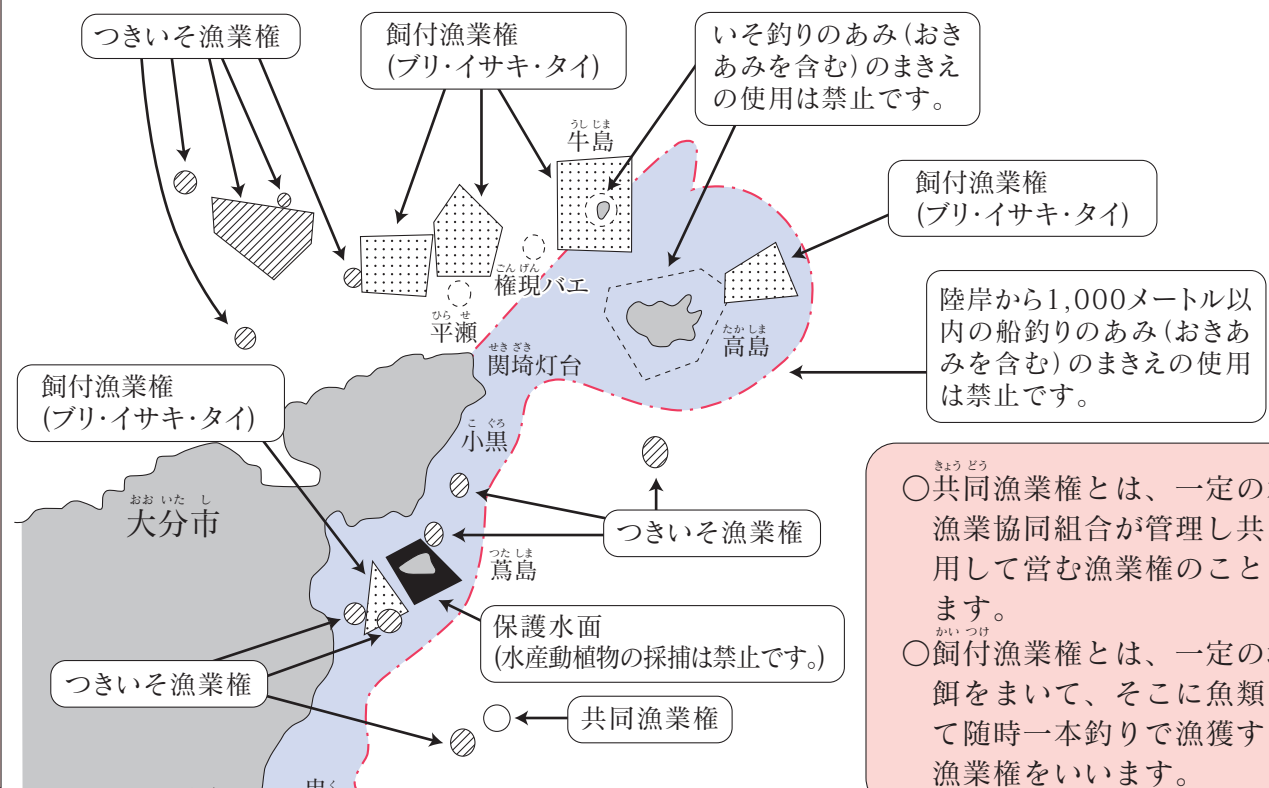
つきいそ漁業権

飼付漁業権
(ブリ・イサキ・タイ)

いそ釣りのあみ(おきあみを含む)のまきえの使用は禁止です。

うしじま
牛島

飼付漁業権
(ブリ・イサキ・タイ)

こんげん
権現バエ

ひらせ
平瀬

陸岸から1,000メートル以内の船釣りのあみ(おきあみを含む)のまきえの使用は禁止です。

せきざき
関埼灯台

たかしま
高島

飼付漁業権
(ブリ・イサキ・タイ)

こぐろ
小黒

おおいたし
大分市

つきいそ漁業権

つたしま
蔦島

保護水面
(水産動植物の採捕は禁止です。)

つきいそ漁業権

共同漁業権

○きょうどう
共同漁業権とは、一定の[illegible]漁業協同組合が管理し共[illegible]用して営む漁業権のこと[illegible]ます。
○かいつけ
飼付漁業権とは、一定の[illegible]餌をまいて、そこに魚類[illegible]て随時一本釣りで漁獲す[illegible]漁業権をいいます。